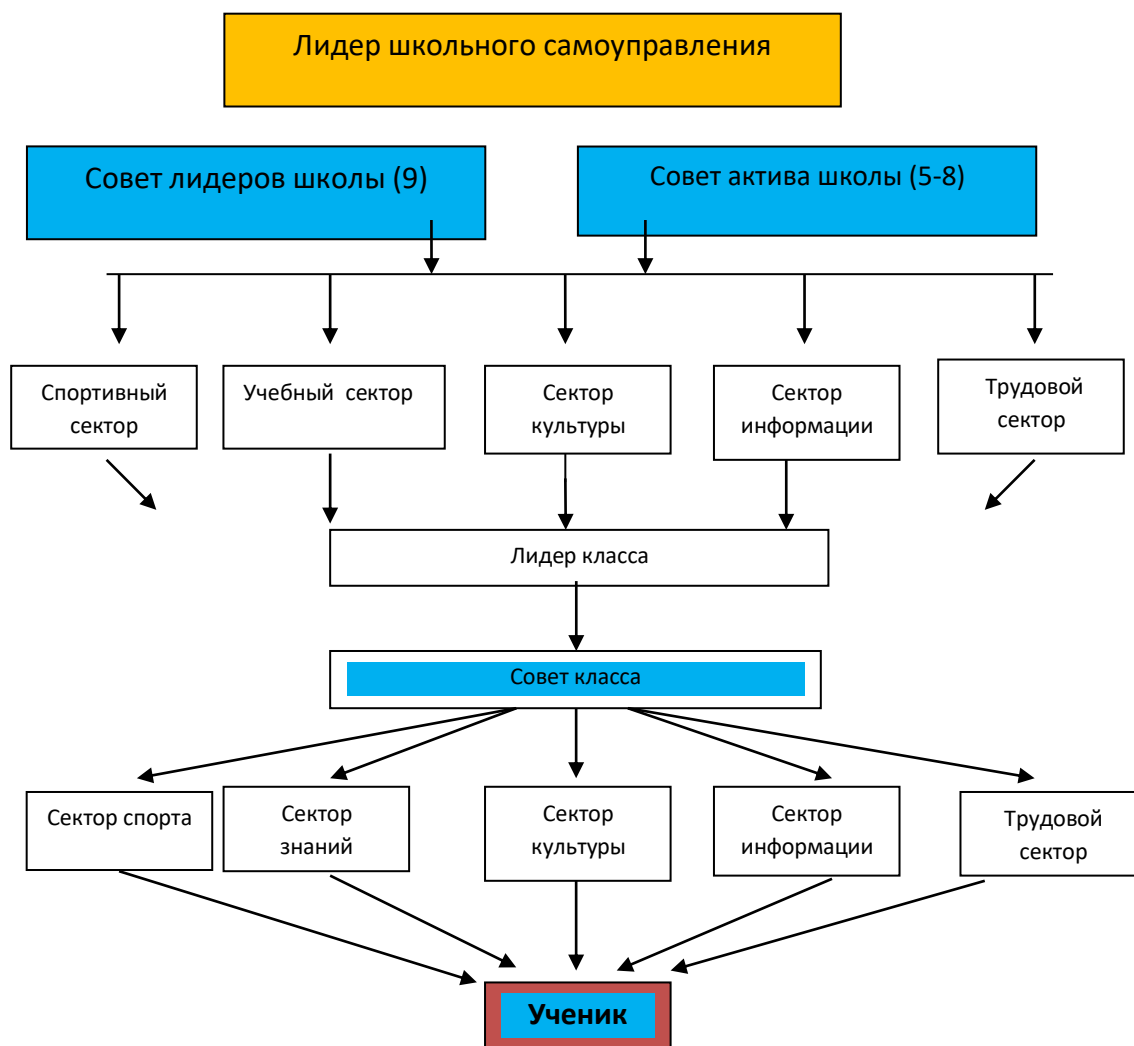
Лидер школьного самоуправления

Совет лидеров школы (9)

Совет актива школы (5-8)

Спортивный сектор

Учебный сектор

Сектор культуры

Сектор информации

Трудовой сектор

Лидер класса

Совет класса

Сектор спорта

Сектор знаний

Сектор культуры

Сектор информации

Трудовой сектор

Ученик